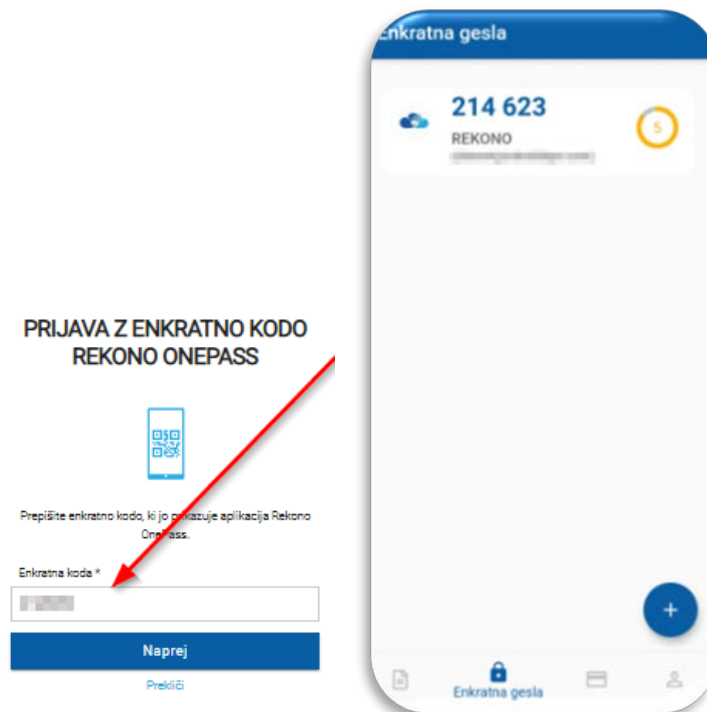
PRIJAVA Z ENKRATNO KODO REKONO ONEPASS

Prepišite enkratno kodo, ki jo prikazuje aplikacija Rekono OnePass.

Enkratna koda *

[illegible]

Naprej

Prekliči

Enkratna gesla

214 623

REKONO

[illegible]

5

+

Enkratna gesla